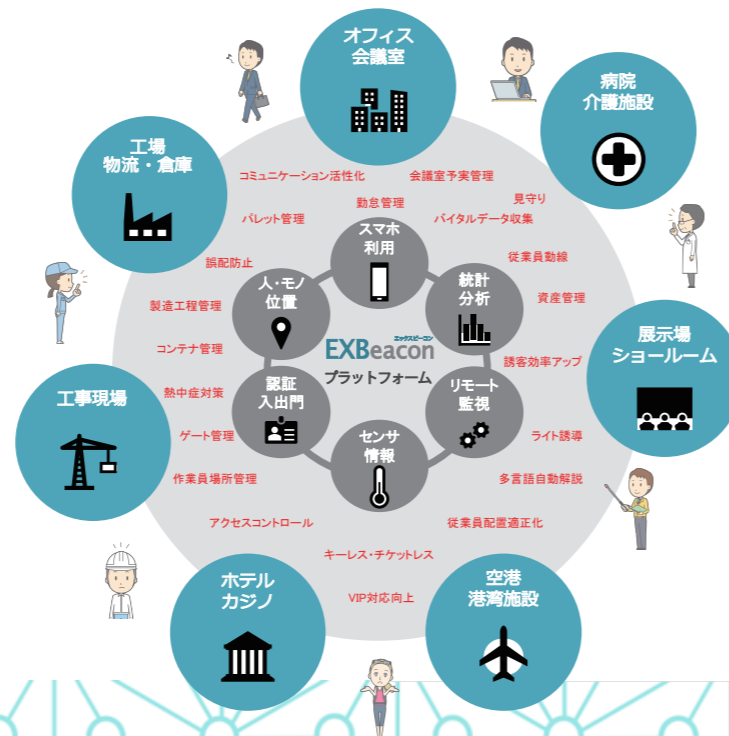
オフィス
会議室

病院
介護施設

工場
物流・倉庫

展示場
ショールーム

工事現場

ホテル
カジノ

空港
港湾施設

コミュニケーション活性化
会議室予実管理
勤怠管理
見守り
パレット管理
バイタルデータ収集
誤配防止
従業員動線
製造工程管理
資産管理
コンテナ管理
誘客効率アップ
熱中症対策
ゲート管理
ライト誘導
作業員場所管理
多言語自動解説
アクセスコントロール
従業員配置適正化
キーレス・チケットレス
VIP対応向上

スマホ
利用

統計
分析

リモート
監視

センサ
情報

認証
入出門

人・モノ
位置

エックスビーコン
EXBeacon
プラットフォーム